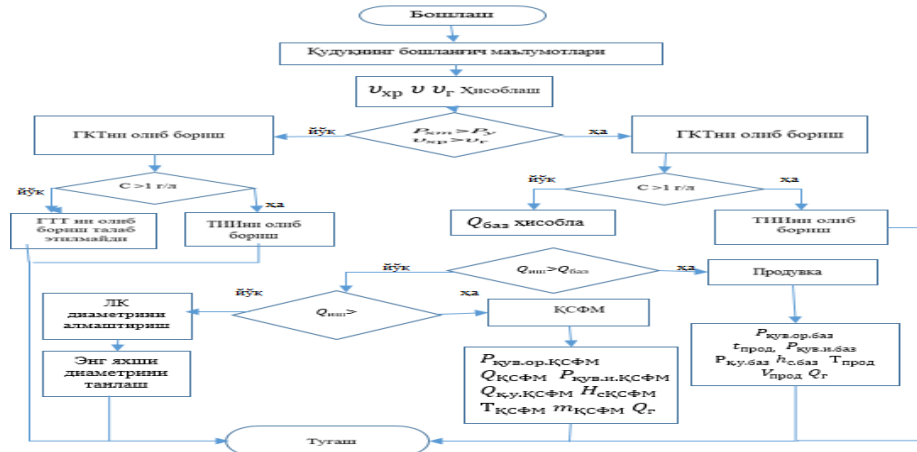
Бошлаш

Қудуқнинг бошланғич маълумотлари

$\upsilon_{\text{хр}}$ и $\upsilon_{\text{г}}$ Ҳисоблаш

ГКТни олиб бориш

йўқ

$P_{\text{стп}} > P_{\text{у}}$
$\upsilon_{\text{хр}} > \upsilon_{\text{г}}$

ха

ГКТни олиб бориш

йўқ

С >1 г/л

ха

ГТТ ни олиб бориш талаб этилмайди

ТШИни олиб бориш

йўқ

С >1 г/л

ха

$Q_{\text{баз}}$ хисобла

ТШИни олиб бориш

йўқ

$Q_{\text{иш}} > Q_{\text{баз}}$

ха

Продувка

йўқ

$Q_{\text{иш}} >$

ха

ЛК диаметрини алмаштириш

ҚСФМ

Энг яхши диаметрини танлаш

$P_{\text{қув.ор.ҚСФМ}}$
$Q_{\text{ҚСФМ}}$ $P_{\text{қув.и.ҚСФМ}}$
$Q_{\text{қу.ҚСФМ}}$ $H_{\text{сҚСФМ}}$
$T_{\text{ҚСФМ}}$ $m_{\text{ҚСФМ}}$ $Q_{\text{г}}$

$P_{\text{қув.ор.баз}}$
$t_{\text{прод}}$ $P_{\text{қув.и.баз}}$
$P_{\text{қ.у.баз}}$ $h_{\text{с.баз}}$ $T_{\text{прод}}$
$V_{\text{прод}}$ $Q_{\text{г}}$

Тугаш